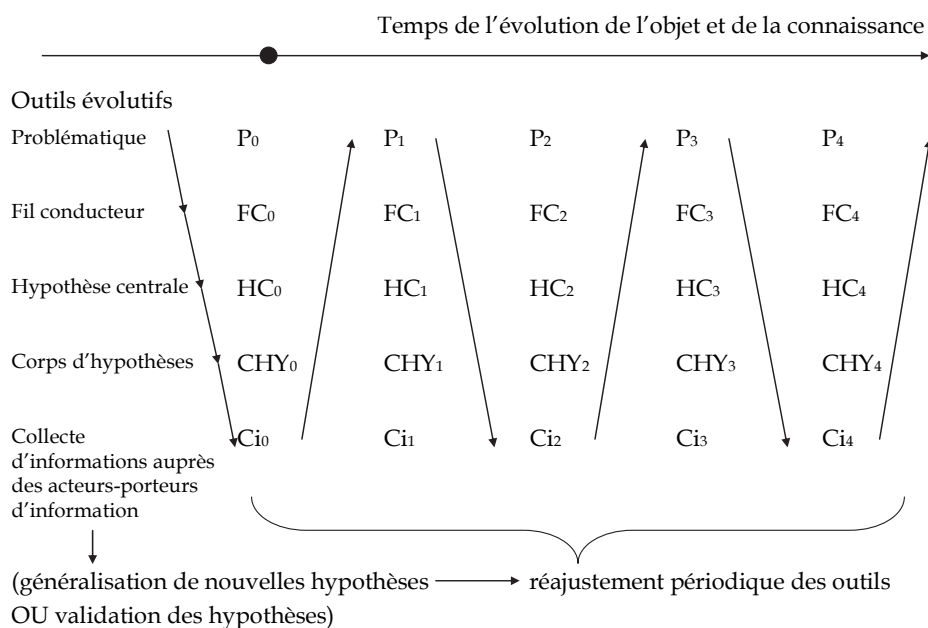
Temps de l'évolution de l'objet et de la connaissance

Outils évolutifs

| | | | | | |
|---|---|---|---|---|---|
| Problématique | $P_0$ | $P_1$ | $P_2$ | $P_3$ | $P_4$ |
| Fil conducteur | $FC_0$ | $FC_1$ | $FC_2$ | $FC_3$ | $FC_4$ |
| Hypothèse centrale | $HC_0$ | $HC_1$ | $HC_2$ | $HC_3$ | $HC_4$ |
| Corps d'hypothèses | $CHY_0$ | $CHY_1$ | $CHY_2$ | $CHY_3$ | $CHY_4$ |
| Collecte d'informations auprès des acteurs-porteurs d'information | $Ci_0$ | $Ci_1$ | $Ci_2$ | $Ci_3$ | $Ci_4$ |

(généralisation de nouvelles hypothèses → réajustement périodique des outils OU validation des hypothèses)